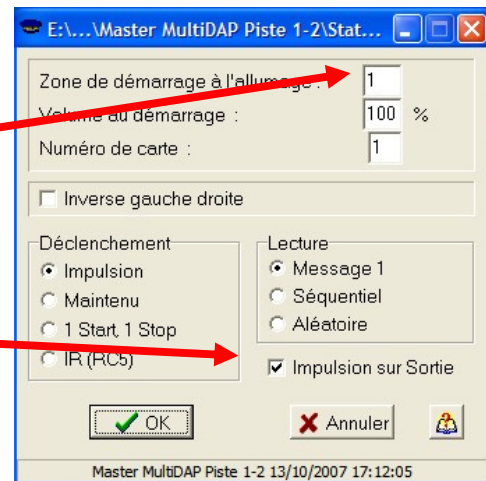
E:\...\Master MultiDAP Piste 1-2\Stat...

Zone de démarrage à l'allumage : 1
Volume au démarrage : 100 %
Numéro de carte : 1

Inverse gauche droite

Déclenchement
Impulsion
Maintenu
1 Start, 1 Stop
IR (RC5)

Lecture
Message 1
Séquentiel
Aléatoire

Impulsion sur Sortie

OK
Annuler

Master MultiDAP Piste 1-2 13/10/2007 17:12:05